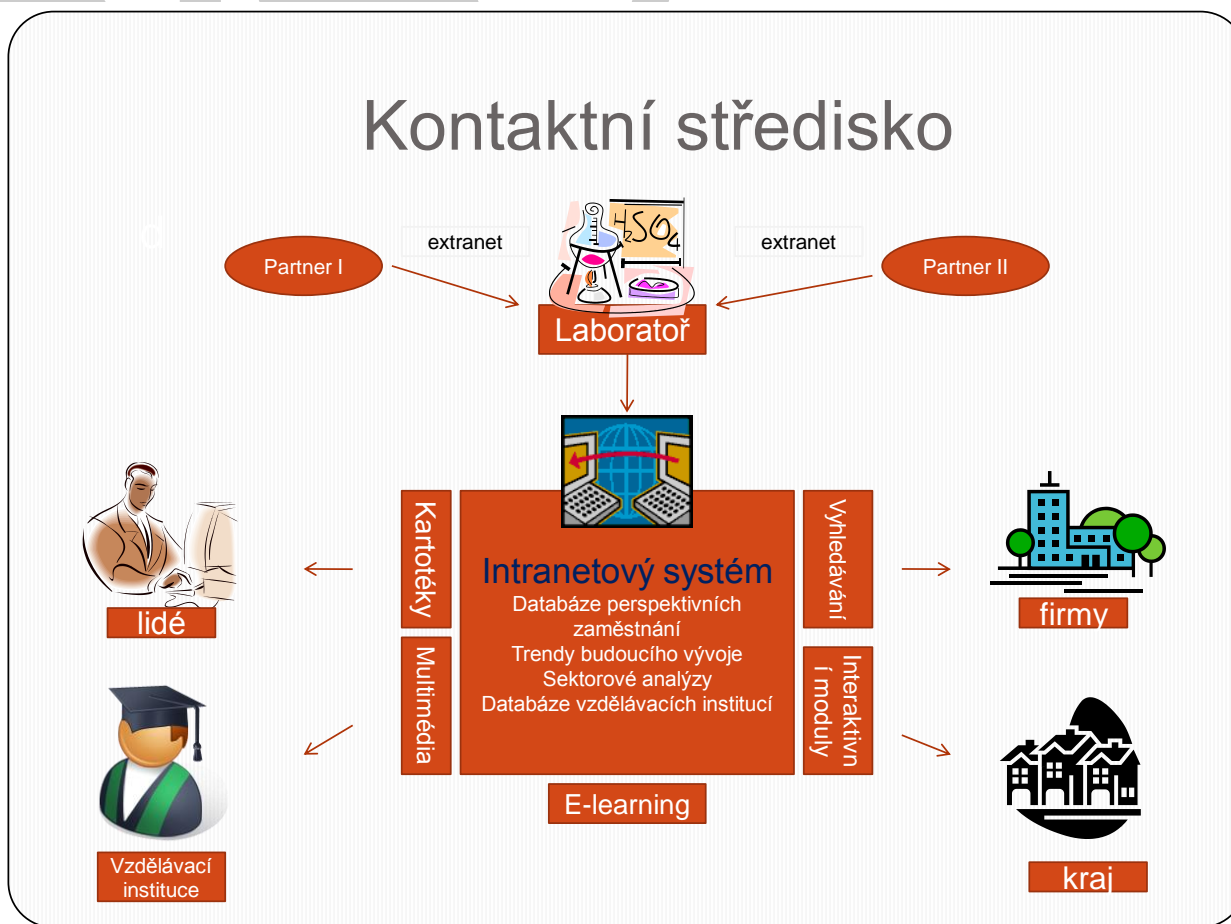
Kontaktní středisko

d

extranet

extranet

Partner I

Partner II

$H_2SO_4$

Laboratoř

Kartotéky

Multimédia

Intranetový systém
Databáze perspektivních zaměstnání
Trendy budoucího vývoje
Sektorové analýzy
Databáze vzdělávacích institucí

Vyhledávání

Interaktivní moduly

E-learning

lidé

Vzdělávací instituce

firmy

kraj